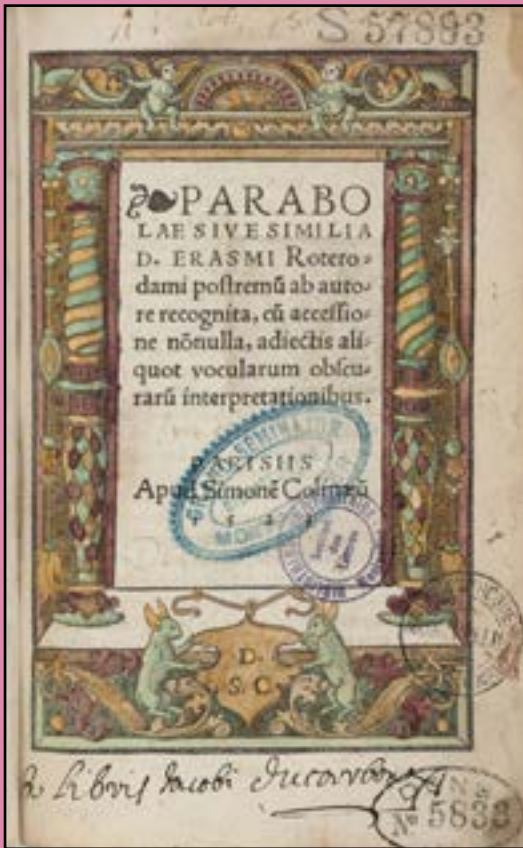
S 57893

PARABOLAE SIVE SIMILIA D. ERASMI Roterodami postremũ ab autore recognita, cũ accessione nõnulla, adiectis aliquot vocularum obscurarũ interpretationibus.

PARISIIS
Apud Simonẽ Colinæũ
1 5 2 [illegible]

D.
S.C.

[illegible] SEMINAIRE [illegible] MONT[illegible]

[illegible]

Ex Libris Iacobi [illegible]

№ 5833